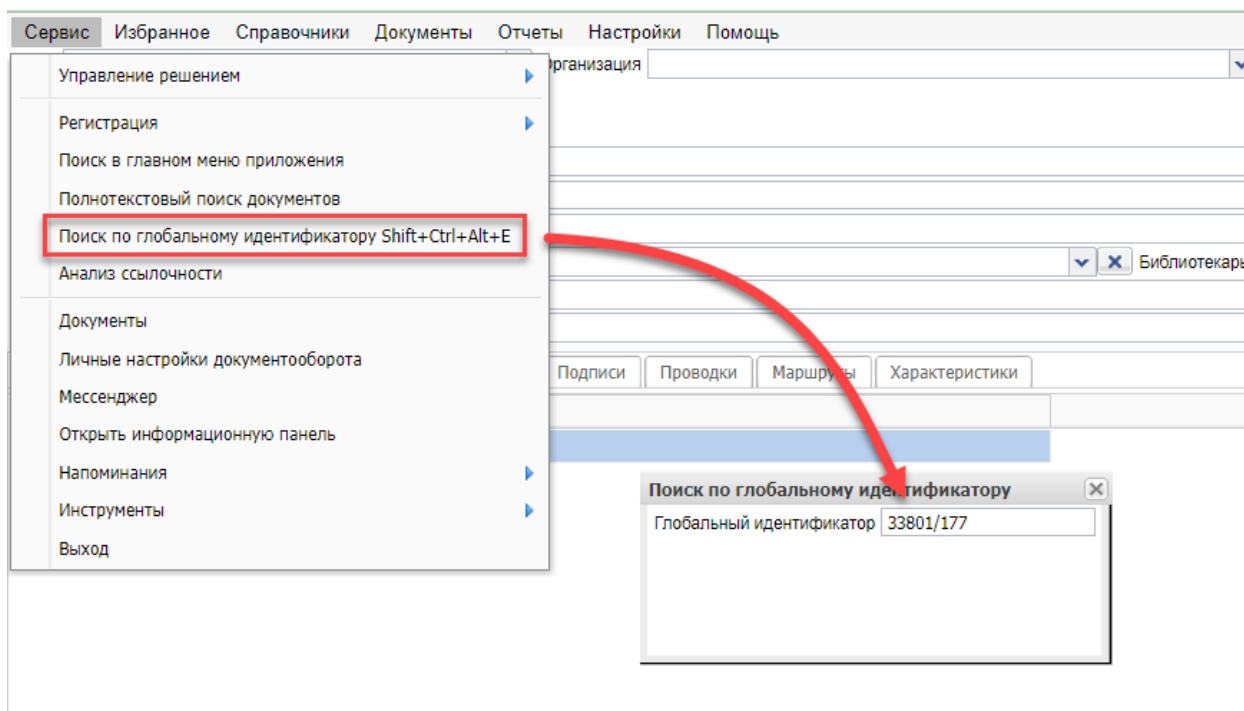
Сервис Избранное Справочники Документы Отчеты Настройки Помощь

Управление решением
Регистрация
Поиск в главном меню приложения
Полнотекстовый поиск документов
Поиск по глобальному идентификатору Shift+Ctrl+Alt+E
Анализ ссылочности
Документы
Личные настройки документооборота
Мессенджер
Открыть информационную панель
Напоминания
Инструменты
Выход

рганизация

Библиотекарь

Подписи Проводки Маршруты Характеристики

Поиск по глобальному идентификатору
Глобальный идентификатор 33801/177